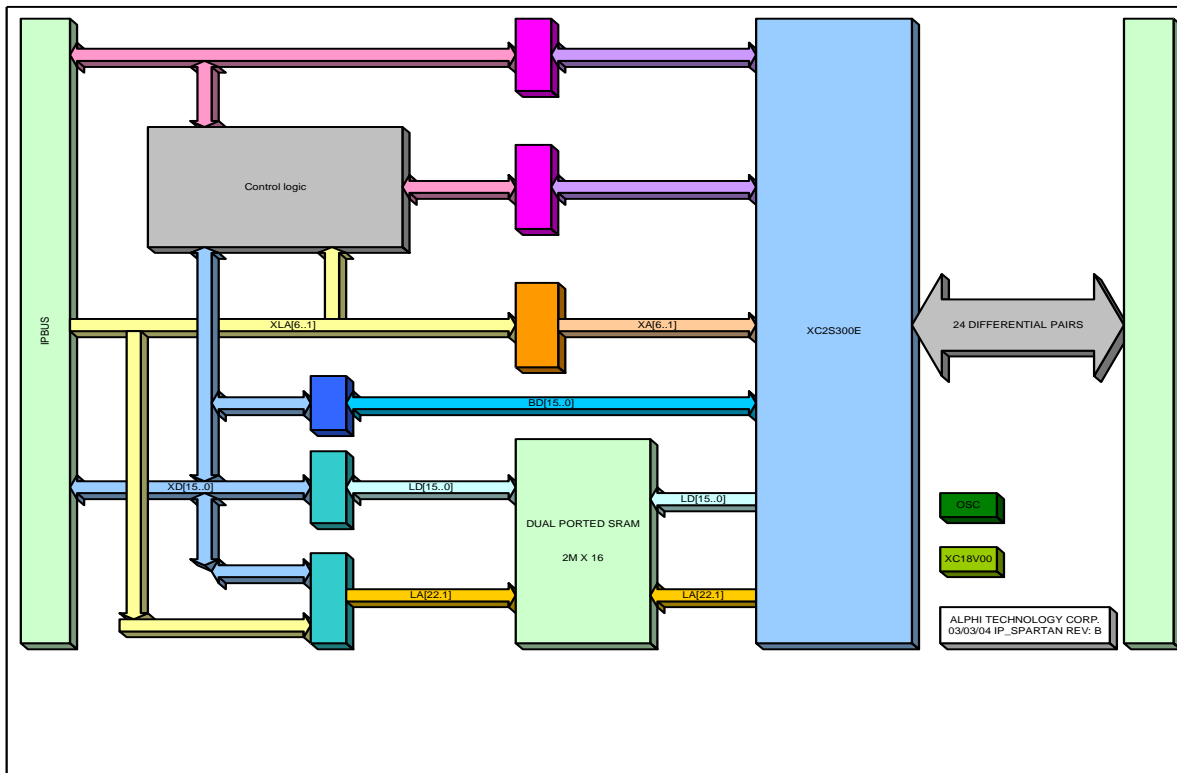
IPBUS

Control logic

XLA[6..1]

XA[6..1]

XC2S300E

24 DIFFERENTIAL PAIRS

BD[15..0]

XD[15..0]

LD[15..0]

LD[15..0]

DUAL PORTED SRAM

2M X 16

LA[22.1]

LA[22.1]

OSC

XC18V00

ALPHI TECHNOLOGY CORP.
03/03/04 IP_SPARTAN REV: B